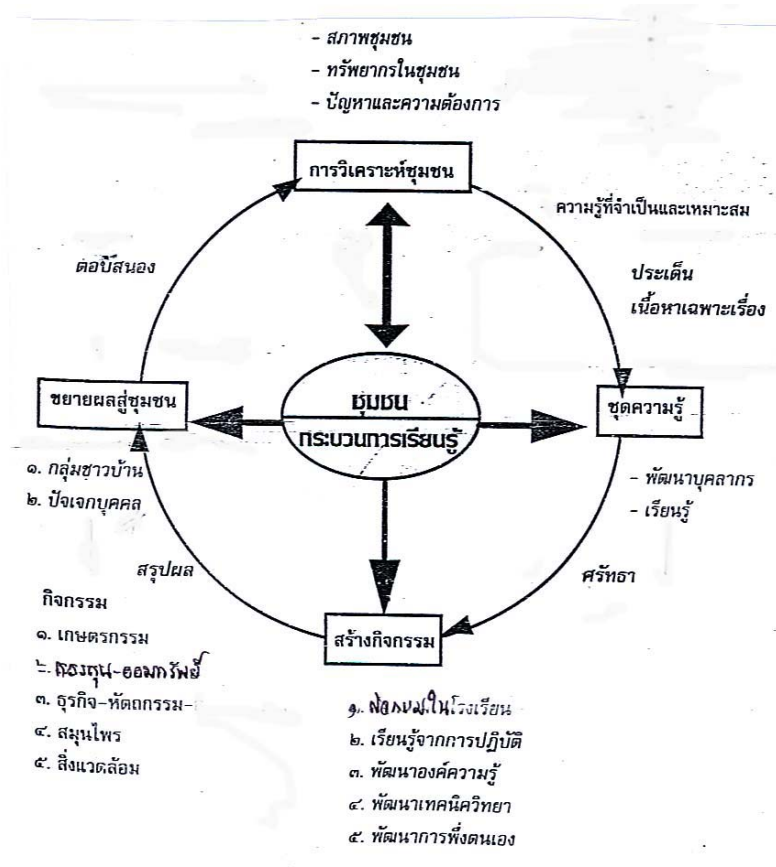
- สภาพชุมชน
- ทรัพยากรในชุมชน
- ปัญหาและความต้องการ

การวิเคราะห์ชุมชน

ความรู้ที่จำเป็นและเหมาะสม

ตอบสนอง

ประเด็น
เนื้อหาเฉพาะเรื่อง

ขยายผลสู่ชุมชน

ชุมชน
กระบวนการเรียนรู้

ชุดความรู้

๑. กลุ่มชาวบ้าน
๒. ปัจเจกบุคคล

- พัฒนาบุคลากร
- เรียนรู้

สรุปผล

ศรัทธา

กิจกรรม
๑. เกษตรกรรม
๒. กองทุน-ออมทรัพย์
๓. ธุรกิจ-หัตถกรรม-
๔. สมุนไพร
๕. สิ่งแวดล้อม

สร้างกิจกรรม

๑. สอนบนในโรงเรียน
๒. เรียนรู้จากการปฏิบัติ
๓. พัฒนาองค์ความรู้
๔. พัฒนาเทคนิควิทยา
๕. พัฒนาการพึ่งตนเอง